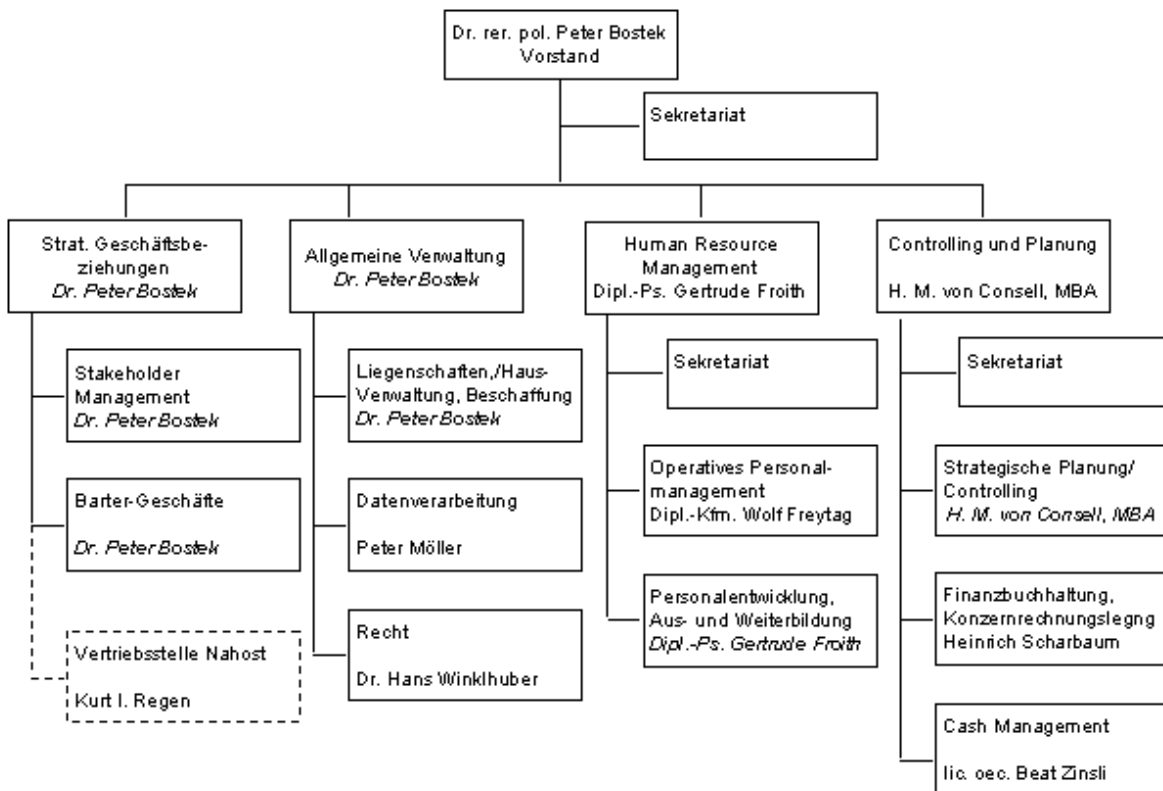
Dr. rer. pol. Peter Bostek
Vorstand

Sekretariat

Strat. Geschäftsbeziehungen
Dr. Peter Bostek

Stakeholder Management
Dr. Peter Bostek

Barter-Geschäfte
Dr. Peter Bostek

Vertriebsstelle Nahost
Kurt I. Regen

Allgemeine Verwaltung
Dr. Peter Bostek

Liegenschaften,/Haus-Verwaltung, Beschaffung
Dr. Peter Bostek

Datenverarbeitung
Peter Möller

Recht
Dr. Hans Winklhuber

Human Resource Management
Dipl.-Ps. Gertrude Froith

Sekretariat

Operatives Personalmanagement
Dipl.-Kfm. Wolf Freytag

Personalentwicklung, Aus- und Weiterbildung
Dipl.-Ps. Gertrude Froith

Controlling und Planung
H. M. von Consell, MBA

Sekretariat

Strategische Planung/ Controlling
H. M. von Consell, MBA

Finanzbuchhaltung, Konzernrechnungslegng
Heinrich Scharbaum

Cash Management
lic. oec. Beat Zinsli